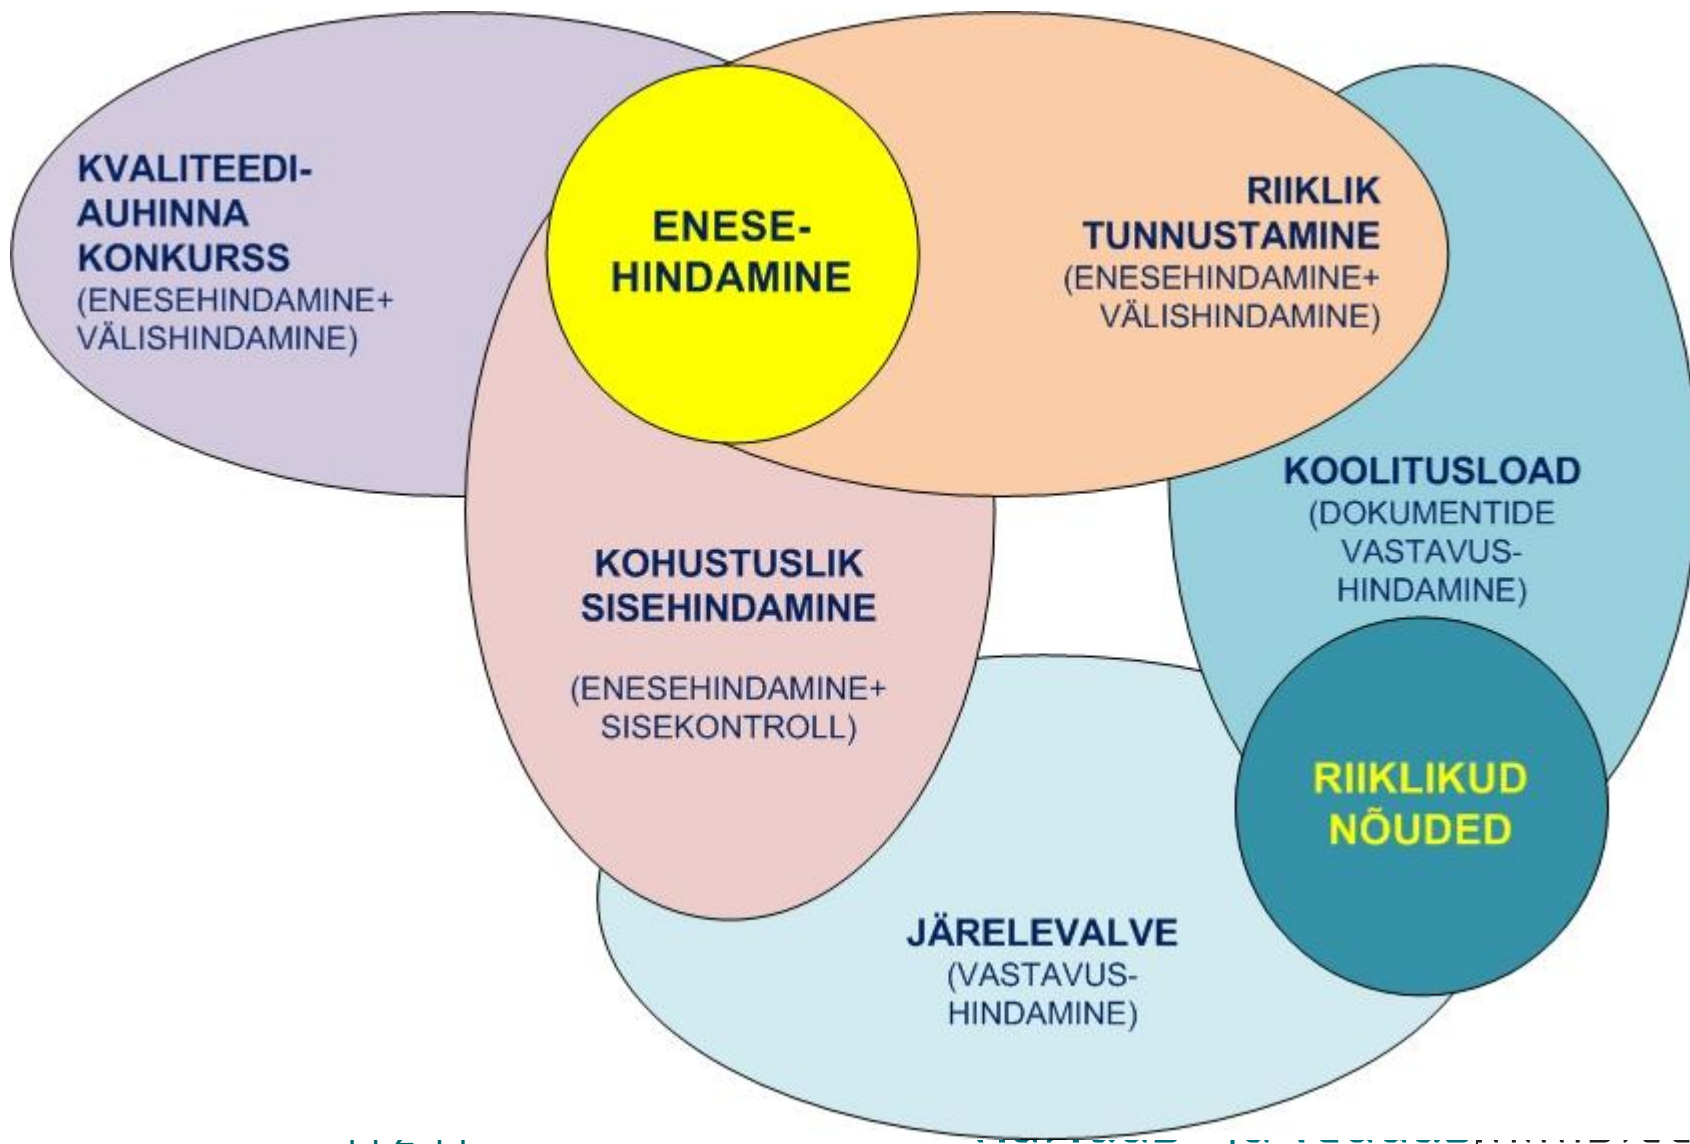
KVALITEEDI-AUHINNA KONKURSS
(ENESEHINDAMINE+ VÄLISHINDAMINE)

ENESE-HINDAMINE

RIIKLIK TUNNUSTAMINE
(ENESEHINDAMINE+ VÄLISHINDAMINE)

KOOLITUSLOAD
(DOKUMENTIDE VASTAVUS-HINDAMINE)

KOHUSTUSLIK SISEHINDAMINE

(ENESEHINDAMINE+ SISEKONTROLL)

RIIKLIKUD NÕUDED

JÄRELEVALVE
(VASTAVUS-HINDAMINE)

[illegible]